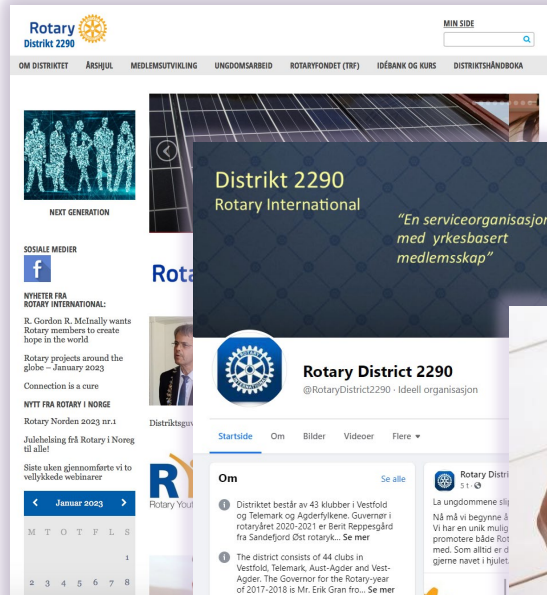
Rotary
Distrikt 2290

MIN SIDE

OM DISTRIKTET ÅRSHJUL MEDLEMSUTVIKLING UNGDOMSARBEID ROTARYFONDET (TRF) IDÉBANK OG KURS DISTRIKTSHÅNDBOKA

NEXT GENERATION

SOSIALE MEDIER

NYHETER FRA ROTARY INTERNATIONAL:

R. Gordon R. McInally wants Rotary members to create hope in the world

Rotary projects around the globe – January 2023

Connection is a cure

NYTT FRA ROTARY I NORGE

Rotary Norden 2023 nr.1

Julehelsing frå Rotary i Noreg til alle!

Siste uken gjennomførte vi to vellykkede webinarer

Januar 2023

| M | T | O | T | F | L | S |
|---|---|---|---|---|---|---|
| | | | | | | 1 |
| 2 | 3 | 4 | 5 | 6 | 7 | 8 |

Rota

Distriktsgu

Rotary Youth

Distrikt 2290
Rotary International

"En serviceorganisasjon med yrkesbasert medlemsskap"

Rotary District 2290
@RotaryDistrict2290 · Ideell organisasjon

Startside Om Bilder Videoer Flere

Om
Se alle

Distriktet består av 43 klubber i Vestfold og Telemark og Agderfylkene. Guvernør i rotaryåret 2020-2021 er Berit Reppesgård fra Sandefjord Øst rotaryk... Se mer

The district consists of 44 clubs in Vestfold, Telemark, Aust-Agder and Vest-Agder. The Governor for the Rotary-year of 2017-2018 is Mr. Erik Gran fro... Se mer

Rotary Distri
5 t ·
La ungdommene slip
Nå må vi begynne å
Vi har en unik mulig
promotere både Rot
med. Som alltid er d
gjerne navet i hjulet.